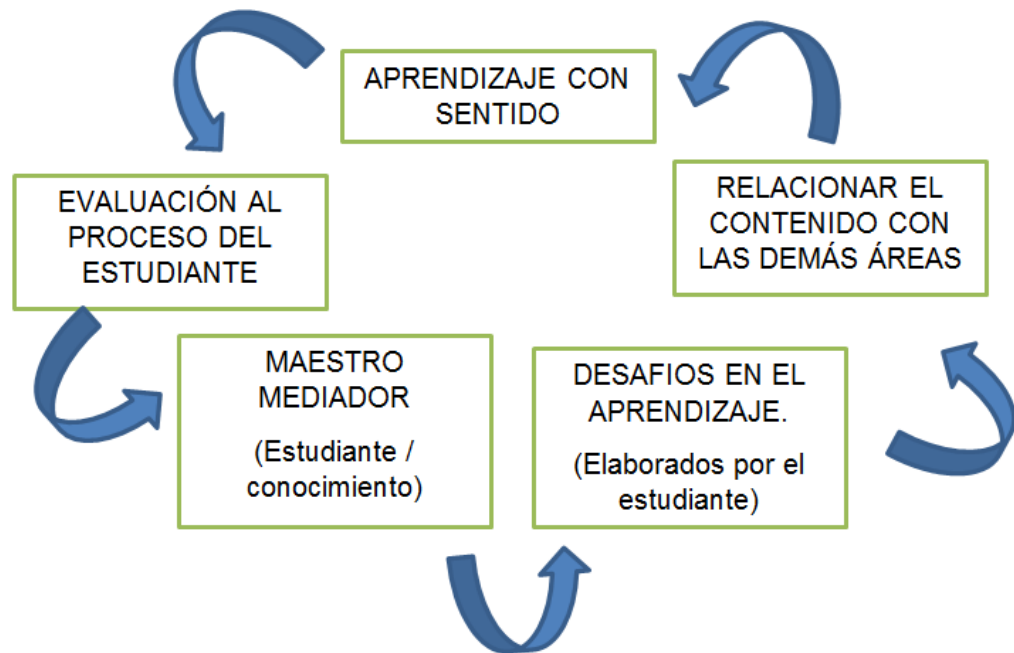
APRENDIZAJE CON SENTIDO

RELACIONAR EL CONTENIDO CON LAS DEMÁS ÁREAS

DESAFIOS EN EL APRENDIZAJE.

(Elaborados por el estudiante)

MAESTRO MEDIADOR

(Estudiante / conocimiento)

EVALUACIÓN AL PROCESO DEL ESTUDIANTE